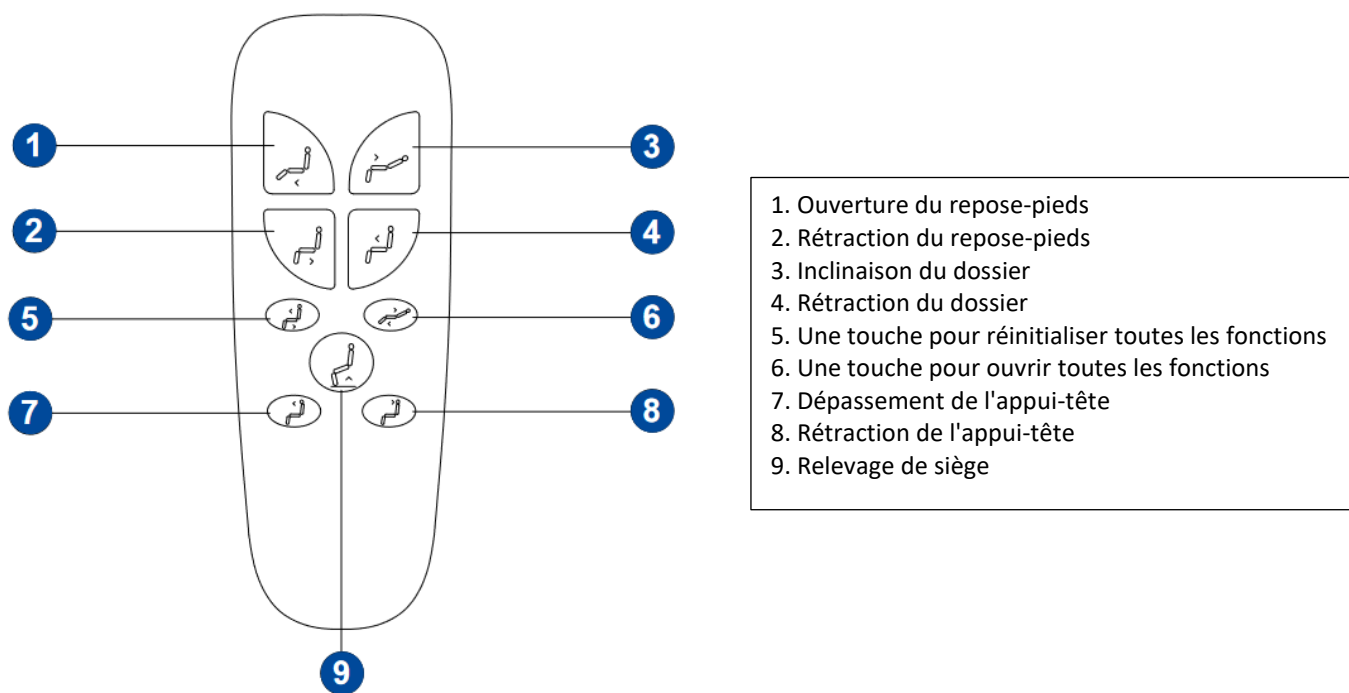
1
3
2
4
5
6
7
8
9

1. Ouverture du repose-pieds
2. Rétraction du repose-pieds
3. Inclinaison du dossier
4. Rétraction du dossier
5. Une touche pour réinitialiser toutes les fonctions
6. Une touche pour ouvrir toutes les fonctions
7. Dépassement de l'appui-tête
8. Rétraction de l'appui-tête
9. Relevage de siège